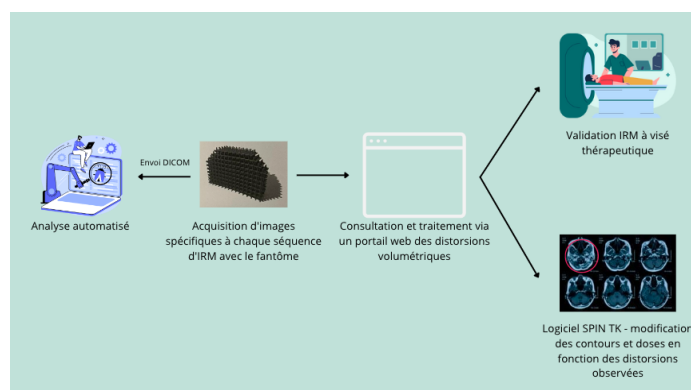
Envoi DICOM

Analyse automatisé

Acquisition d'images spécifiques à chaque séquence d'IRM avec le fantôme

Consultation et traitement via un portail web des distorsions volumétriques

Validation IRM à visé thérapeutique

Logiciel SPIN TK - modification des contours et doses en fonction des distorsions observées